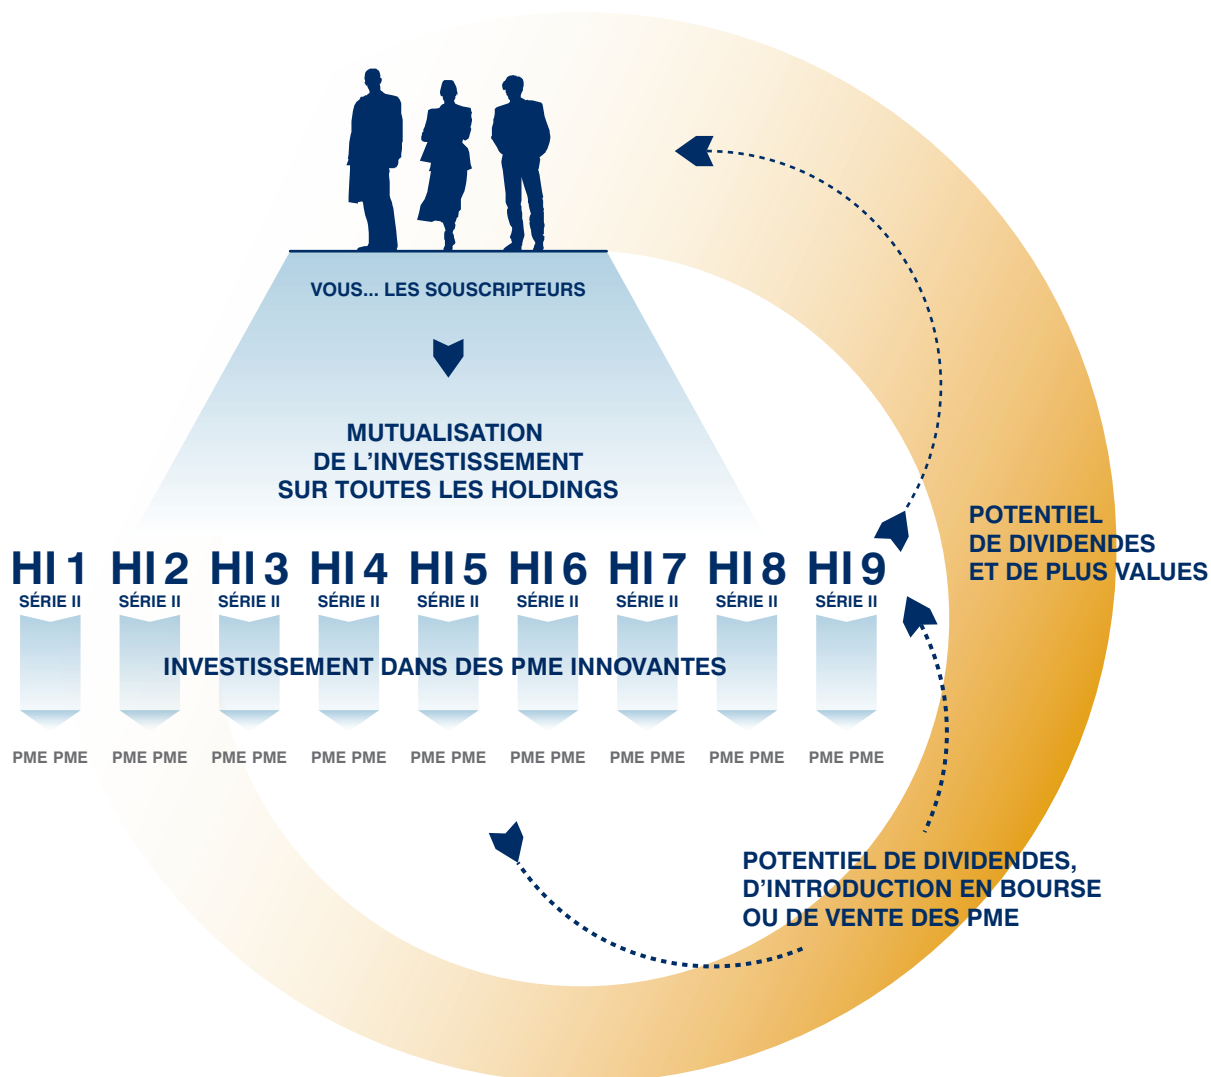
VOUS... LES SOUSCRIPTEURS

MUTUALISATION DE L'INVESTISSEMENT SUR TOUTES LES HOLDINGS

POTENTIEL DE DIVIDENDES ET DE PLUS VALUES

HI 1 SÉRIE II
HI 2 SÉRIE II
HI 3 SÉRIE II
HI 4 SÉRIE II
HI 5 SÉRIE II
HI 6 SÉRIE II
HI 7 SÉRIE II
HI 8 SÉRIE II
HI 9 SÉRIE II

INVESTISSEMENT DANS DES PME INNOVANTES

PME PME PME PME PME PME PME PME PME PME PME PME PME PME PME PME PME PME

POTENTIEL DE DIVIDENDES, D'INTRODUCTION EN BOURSE OU DE VENTE DES PME